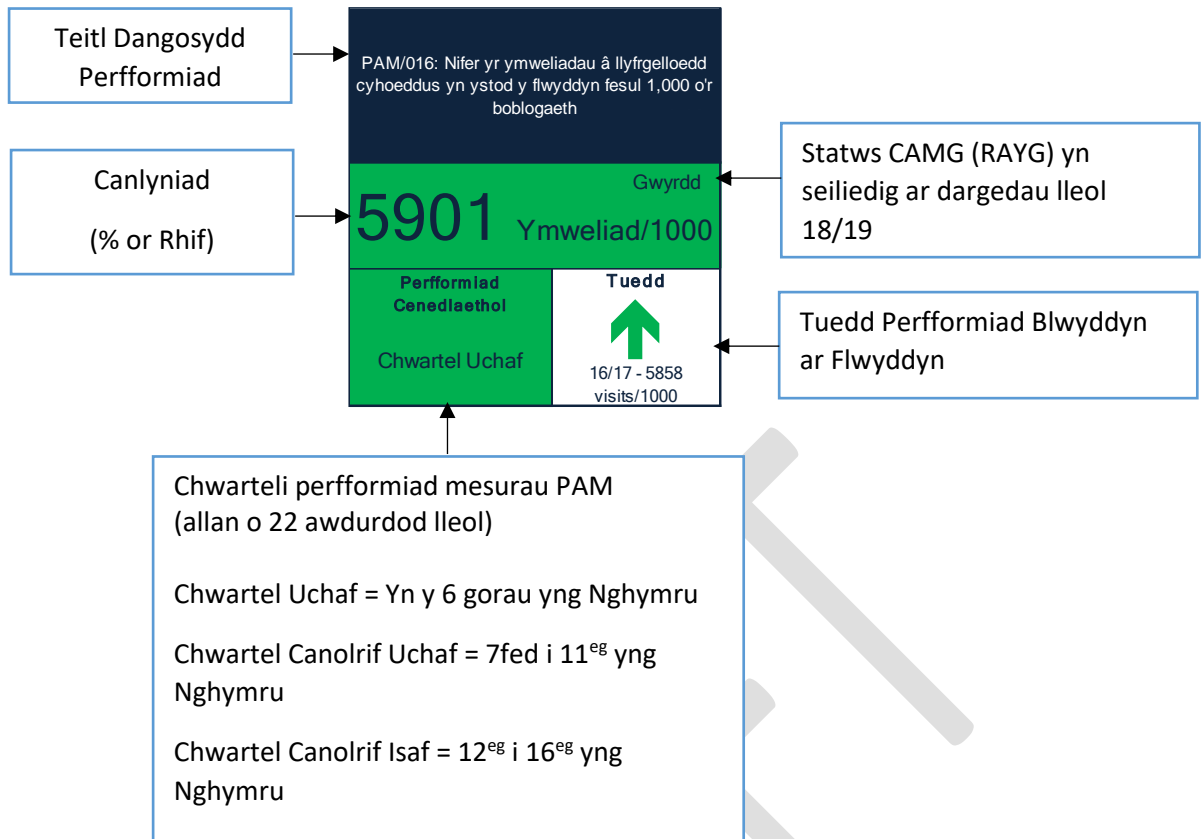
Teitl Dangosydd Perfformiad

PAM/016: Nifer yr ymweliadau â llyfrgelloedd cyhoeddus yn ystod y flwyddyn fesul 1,000 o'r boblogaeth

Canlyniad

(% or Rhif)

Gwyrdd

5901 Ymweliad/1000

Statws CAMG (RAYG) yn seiliedig ar dargedau lleol 18/19

Perfformiad Cenedlaethol

Chwartel Uchaf

Tuedd

16/17 - 5858 visits/1000

Tuedd Perfformiad Blwyddyn ar Flwyddyn

Chwarteli perfformiad mesurau PAM (allan o 22 awdurdod lleol)

Chwartel Uchaf = Yn y 6 gorau yng Nghymru

Chwartel Canolrif Uchaf = 7fed i 11$^{eg}$ yng Nghymru

Chwartel Canolrif Isaf = 12$^{eg}$ i 16$^{eg}$ yng Nghymru